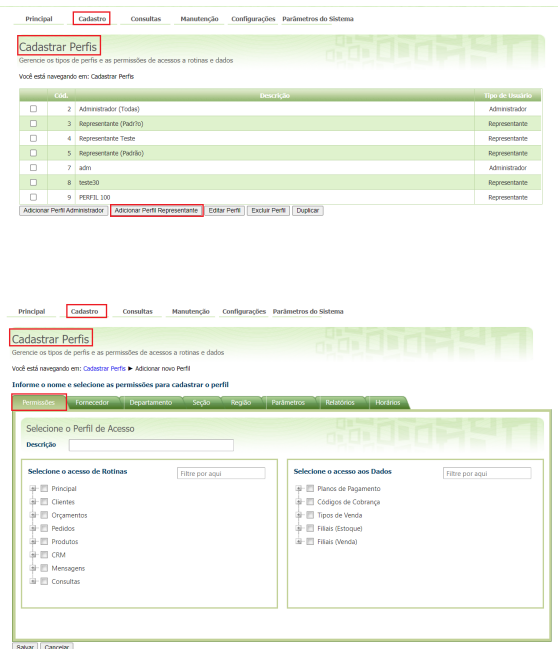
Principal Cadastro Consultas Manutenção Configurações Parâmetros do Sistema

Cadastrar Perfis

Gerencie os tipos de perfis e as permissões de acessos a rotinas e dados

Você está navegando em: Cadastrar Perfis

| | Cód. | Descrição | Tipo de Usuário |
|---|---|---|---|
| ☐ | 2 | Administrador (Todas) | Administrador |
| ☐ | 3 | Representante (Padr?o) | Representante |
| ☐ | 4 | Representante Teste | Representante |
| ☐ | 5 | Representante (Padrão) | Representante |
| ☐ | 7 | adm | Administrador |
| ☐ | 8 | teste30 | Representante |
| ☐ | 9 | PERFIL 100 | Representante |

Adicionar Perfil Administrador | Adicionar Perfil Representante | Editar Perfil | Excluir Perfil | Duplicar

Principal Cadastro Consultas Manutenção Configurações Parâmetros do Sistema

Cadastrar Perfis

Gerencie os tipos de perfis e as permissões de acessos a rotinas e dados

Você está navegando em: Cadastrar Perfis ► Adicionar novo Perfil

Informe o nome e selecione as permissões para cadastrar o perfil

Permissões | Fornecedor | Departamento | Seção | Região | Parâmetros | Relatórios | Horários

Selecione o Perfil de Acesso

Descrição

Selecione o acesso de Rotinas

Filtre por aqui

Principal
Clientes
Orçamentos
Pedidos
Produtos
CRM
Mensagens
Consultas

Selecione o acesso aos Dados

Filtre por aqui

Planos de Pagamento
Códigos de Cobrança
Tipos de Venda
Filiais (Estoque)
Filiais (Venda)

Salvar | Cancelar